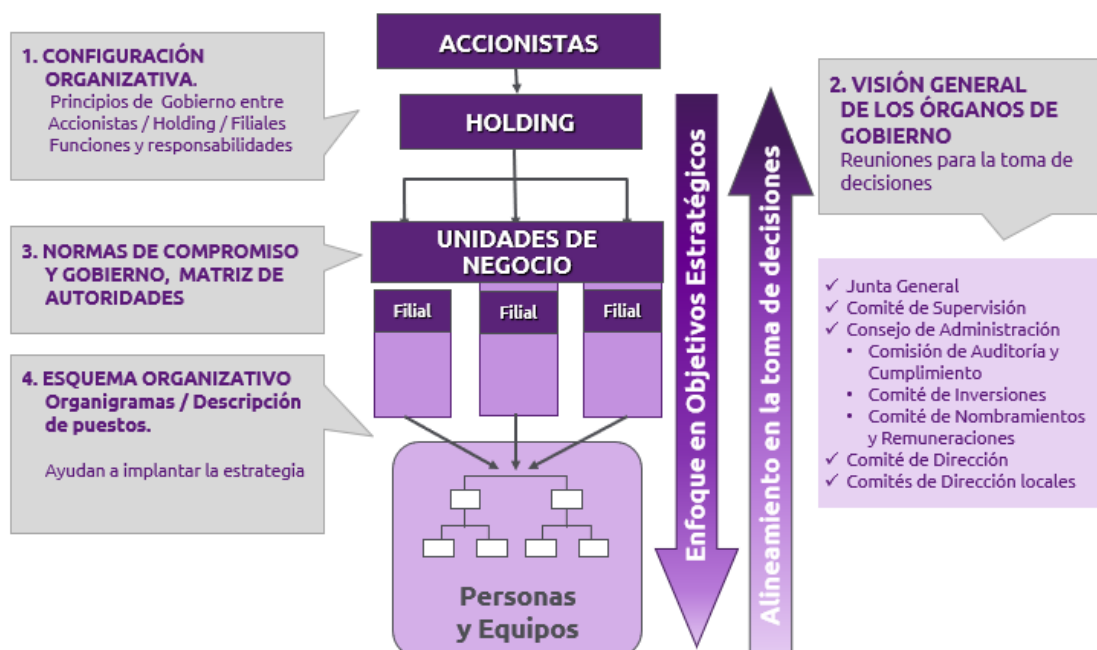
1. CONFIGURACIÓN ORGANIZATIVA.
Principios de Gobierno entre Accionistas / Holding / Filiales
Funciones y responsabilidades

ACCIONISTAS

HOLDING

UNIDADES DE NEGOCIO

Filial

Filial

Filial

Personas y Equipos

2. VISIÓN GENERAL DE LOS ÓRGANOS DE GOBIERNO
Reuniones para la toma de decisiones

3. NORMAS DE COMPROMISO Y GOBIERNO, MATRIZ DE AUTORIDADES

4. ESQUEMA ORGANIZATIVO
Organigramas / Descripción de puestos.

Ayudan a implantar la estrategia

Enfoque en Objetivos Estratégicos

Alineamiento en la toma de decisiones

✓ Junta General
✓ Comité de Supervisión
✓ Consejo de Administración
• Comisión de Auditoría y Cumplimiento
• Comité de Inversiones
• Comité de Nombramientos y Remuneraciones
✓ Comité de Dirección
✓ Comités de Dirección locales